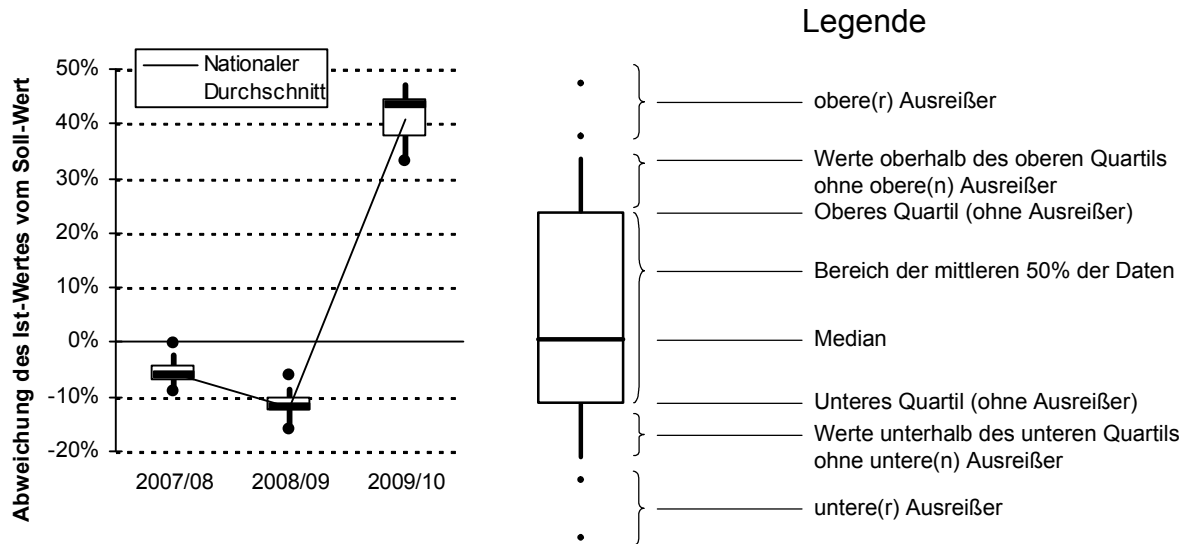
Abweichung des Ist-Wertes vom Soll-Wert

Nationaler Durchschnitt

50%
40%
30%
20%
10%
0%
-10%
-20%

2007/08
2008/09
2009/10

Legende

obere(r) Ausreißer

Werte oberhalb des oberen Quartils ohne obere(n) Ausreißer

Oberes Quartil (ohne Ausreißer)

Bereich der mittleren 50% der Daten

Median

Unteres Quartil (ohne Ausreißer)

Werte unterhalb des unteren Quartils ohne untere(n) Ausreißer

untere(r) Ausreißer